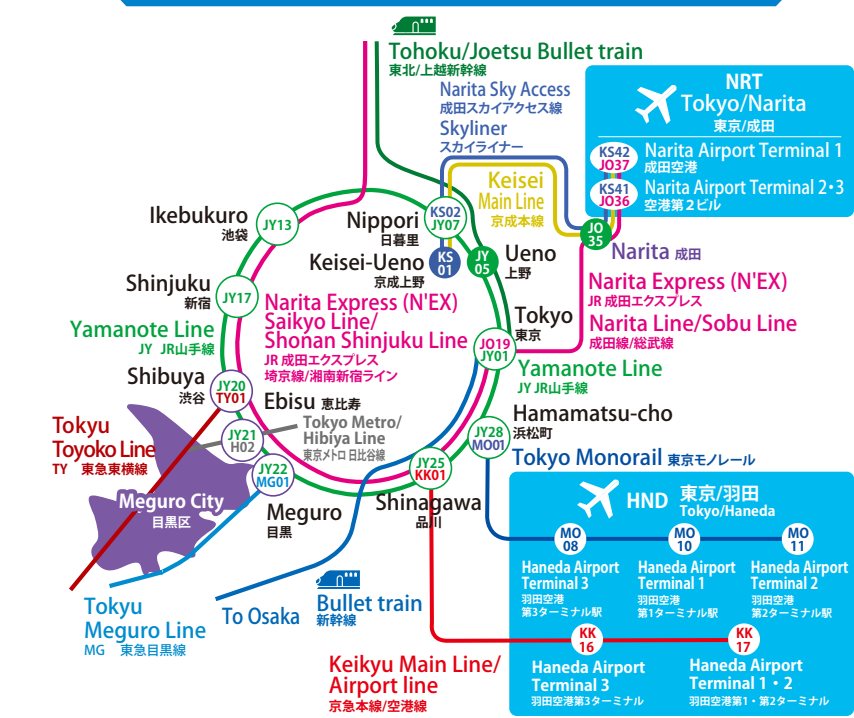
Tohoku/Joetsu Bullet train
東北/上越新幹線

Narita Sky Access
成田スカイアクセス線
Skyliner
スカイライナー

NRT
Tokyo/Narita
東京/成田

KS42
JO37
Narita Airport Terminal 1
成田空港

KS41
JO36
Narita Airport Terminal 2・3
空港第2ビル

Keisei
Main Line
京成本線

JO
35
Narita 成田

Ikebukuro
池袋
JY13

Nippori
日暮里
KS02
JY07

Keisei-Ueno
京成上野
KS
01

JY
05
Ueno
上野

Narita Express (N'EX)
JR 成田エクスプレス
Narita Line/Sobu Line
成田線/総武線

Shinjuku
新宿
JY17

Narita Express (N'EX)
Saikyo Line/
Shonan Shinjuku Line
JR 成田エクスプレス
埼京線/湘南新宿ライン

Tokyo
東京
JO19
JY01

Yamanote Line
JY JR山手線

Yamanote Line
JY JR山手線

Shibuya
渋谷
JY20
TY01

Ebisu 恵比寿
Tokyo Metro/
Hibiya Line
東京メトロ 日比谷線

Tokyu
Toyoko Line
TY 東急東横線

JY21
H02

Hamamatsu-cho
浜松町
JY28
MO01

Tokyo Monorail 東京モノレール

JY22
MG01

Meguro City
目黒区

Meguro
目黒

JY25
KK01
Shinagawa
品川

HND 東京/羽田
Tokyo/Haneda

MO
08
Haneda Airport
Terminal 3
羽田空港
第3ターミナル駅

MO
10
Haneda Airport
Terminal 1
羽田空港
第1ターミナル駅

MO
11
Haneda Airport
Terminal 2
羽田空港
第2ターミナル駅

Tokyu
Meguro Line
MG 東急目黒線

To Osaka

Bullet train
新幹線

Keikyu Main Line/
Airport line
京急本線/空港線

KK
16
Haneda Airport
Terminal 3
羽田空港第3ターミナル

KK
17
Haneda Airport
Terminal 1・2
羽田空港第1・第2ターミナル